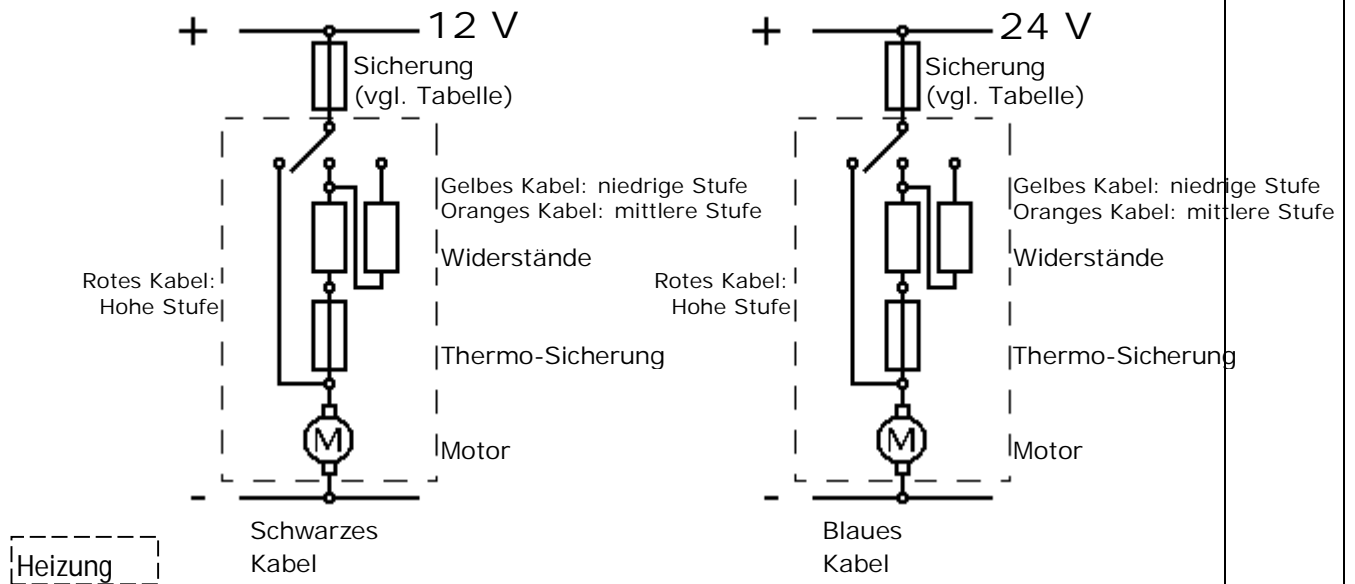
+ 12 V

Sicherung (vgl. Tabelle)

Gelbes Kabel: niedrige Stufe
Oranges Kabel: mittlere Stufe

Widerstände

Rotes Kabel:
Hohe Stufe

Thermo-Sicherung

M

Motor

-

Schwarzes Kabel

+ 24 V

Sicherung (vgl. Tabelle)

Gelbes Kabel: niedrige Stufe
Oranges Kabel: mittlere Stufe

Widerstände

Rotes Kabel:
Hohe Stufe

Thermo-Sicherung

M

Motor

-

Blaues Kabel

Heizung